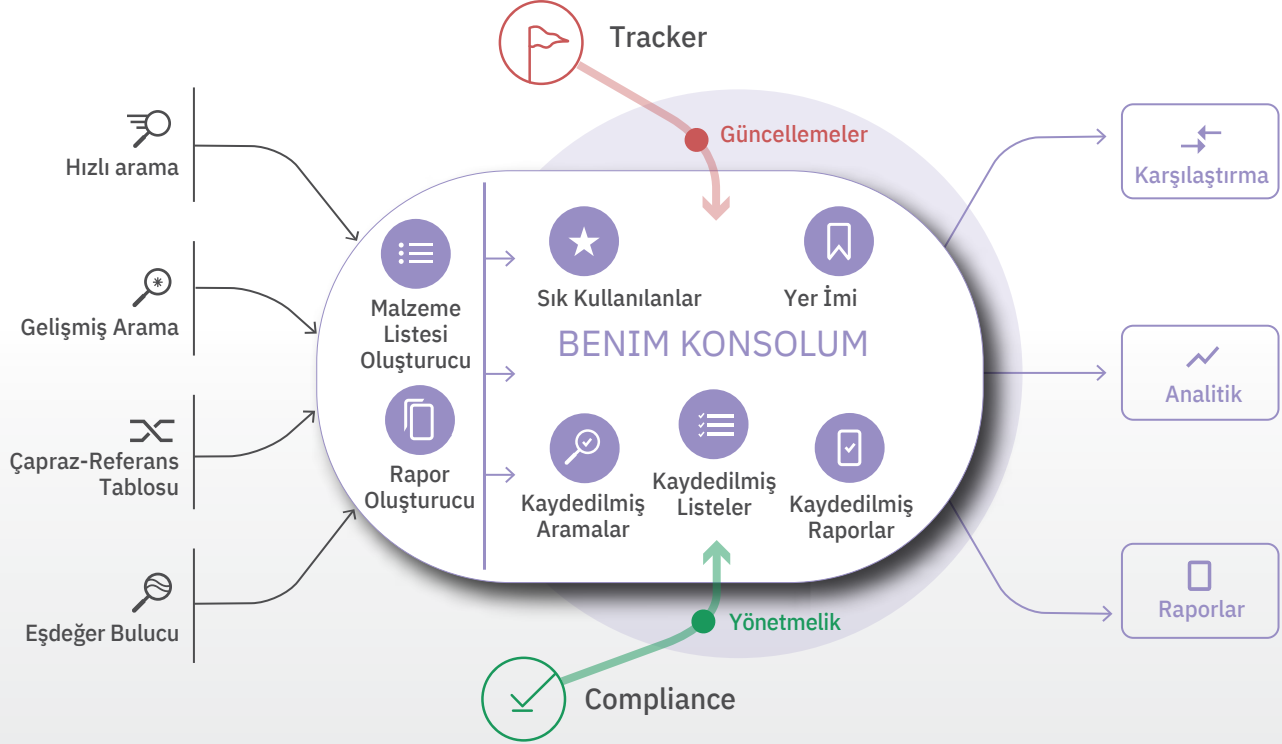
Tracker

Güncellemeler

Hızlı arama

Gelişmiş Arama

Çapraz-Referans Tablosu

Eşdeğer Bulucu

Malzeme Listesi Oluşturucu

Rapor Oluşturucu

Sık Kullanılanlar

Yer İmi

BENIM KONSOLUM

Kaydedilmiş Aramalar

Kaydedilmiş Listeler

Kaydedilmiş Raporlar

Karşılaştırma

Analitik

Raporlar

Yönetmelik

Compliance